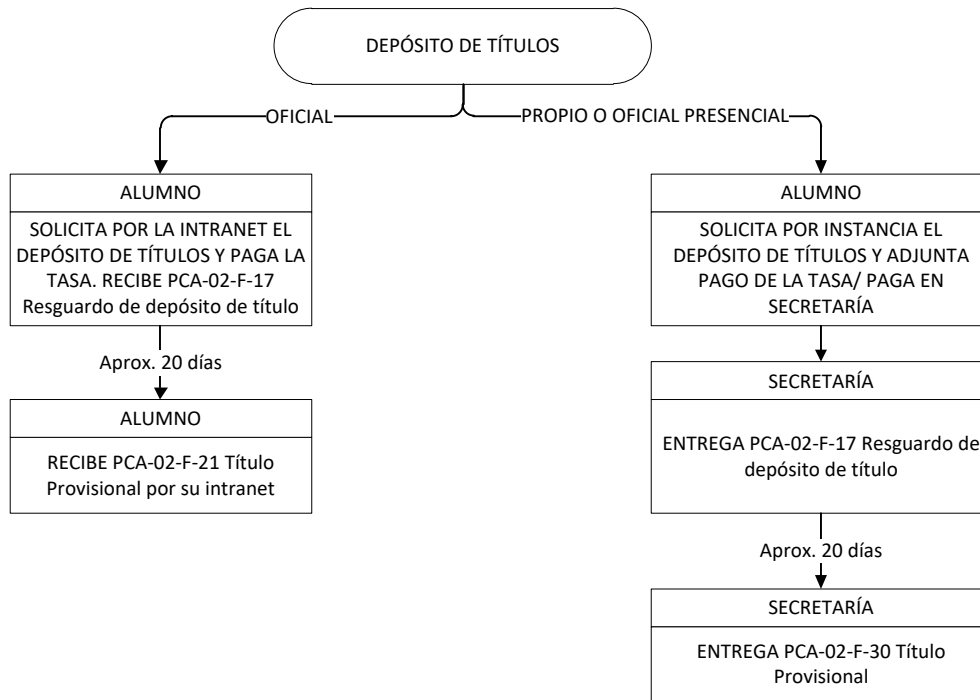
DEPÓSITO DE TÍTULOS

OFICIAL

PROPIO O OFICIAL PRESENCIAL

ALUMNO

SOLICITA POR LA INTRANET EL DEPÓSITO DE TÍTULOS Y PAGA LA TASA. RECIBE PCA-02-F-17 Resguardo de depósito de título

Aprox. 20 días

ALUMNO

RECIBE PCA-02-F-21 Título Provisional por su intranet

ALUMNO

SOLICITA POR INSTANCIA EL DEPÓSITO DE TÍTULOS Y ADJUNTA PAGO DE LA TASA/ PAGA EN SECRETARÍA

SECRETARÍA

ENTREGA PCA-02-F-17 Resguardo de depósito de título

Aprox. 20 días

SECRETARÍA

ENTREGA PCA-02-F-30 Título Provisional